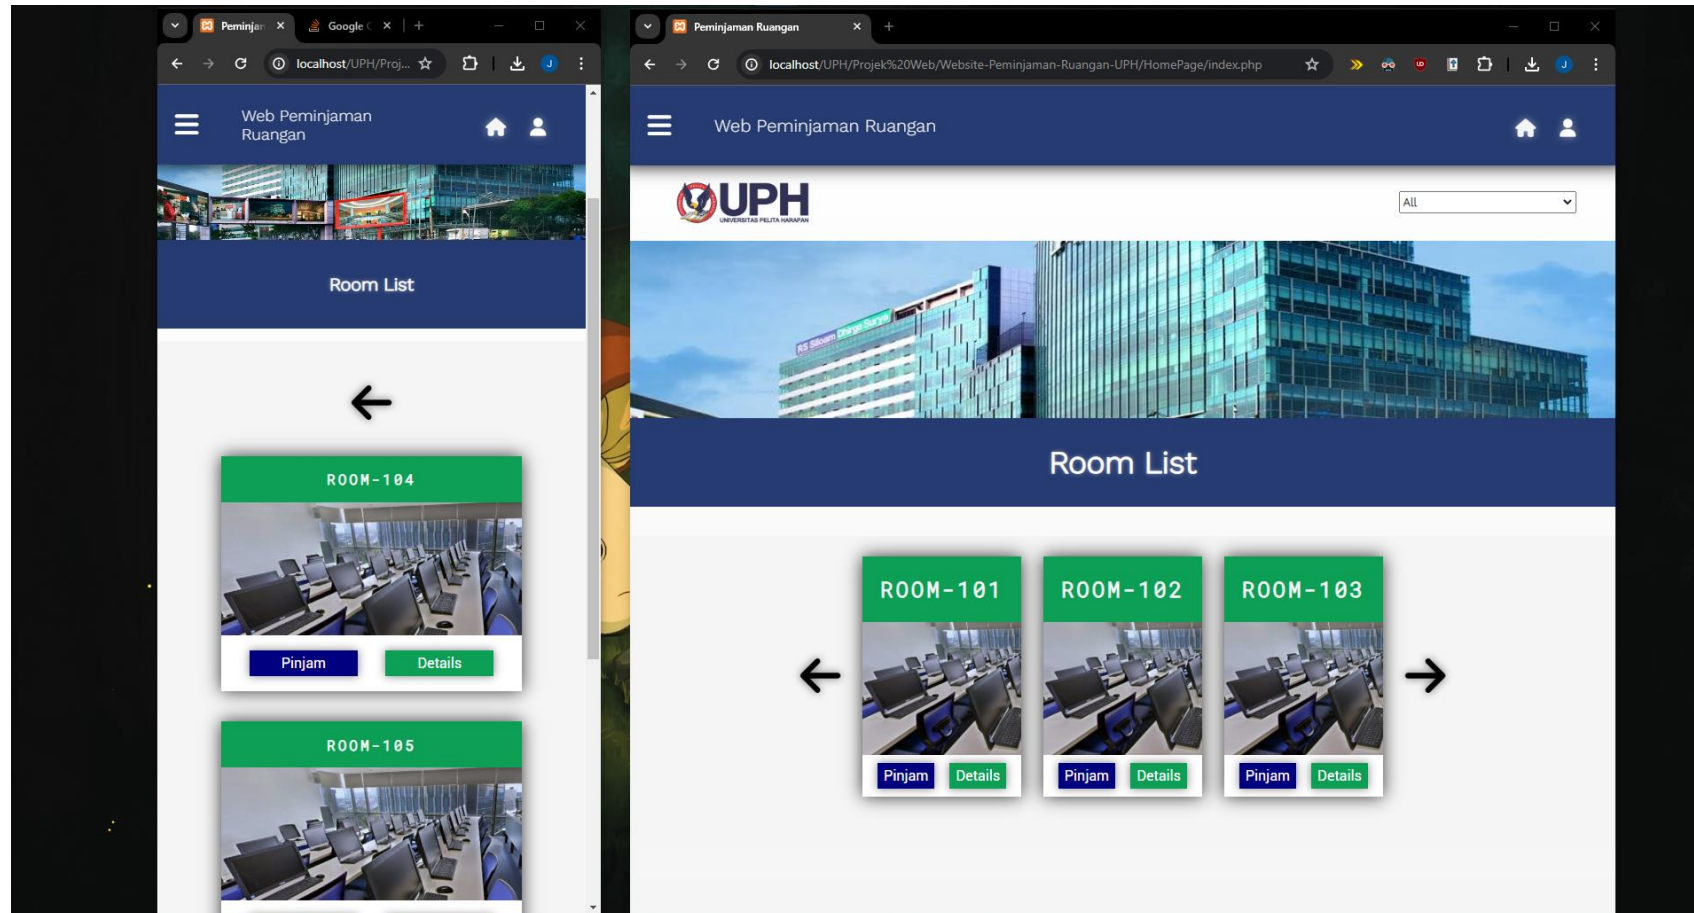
Peminjam ×
Google ×
+

localhost/UPH/Proj...

Web Peminjaman Ruangan

Room List

ROOM-104

Pinjam
Details

ROOM-105

Peminjaman Ruangan ×
+

localhost/UPH/Projek%20Web/Website-Peminjaman-Ruangan-UPH/HomePage/index.php

Web Peminjaman Ruangan

UPH
UNIVERSITAS PELITA HARAPAN

All

RS Siloam

Room List

ROOM-101
Pinjam
Details

ROOM-102
Pinjam
Details

ROOM-103
Pinjam
Details